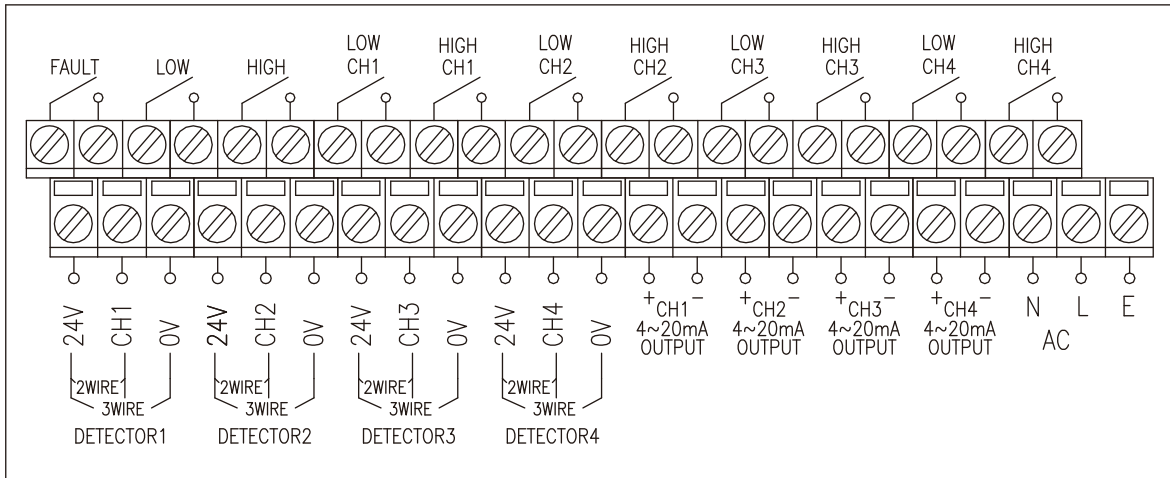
FAULT LOW HIGH LOW CH1 HIGH CH1 LOW CH2 HIGH CH2 LOW CH3 HIGH CH3 LOW CH4 HIGH CH4

24V CH1 0V
2WIRE
3WIRE
DETECTOR1

24V CH2 0V
2WIRE
3WIRE
DETECTOR2

24V CH3 0V
2WIRE
3WIRE
DETECTOR3

24V CH4 0V
2WIRE
3WIRE
DETECTOR4

+CH1−
4~20mA
OUTPUT

+CH2−
4~20mA
OUTPUT

+CH3−
4~20mA
OUTPUT

+CH4−
4~20mA
OUTPUT

N L E
AC